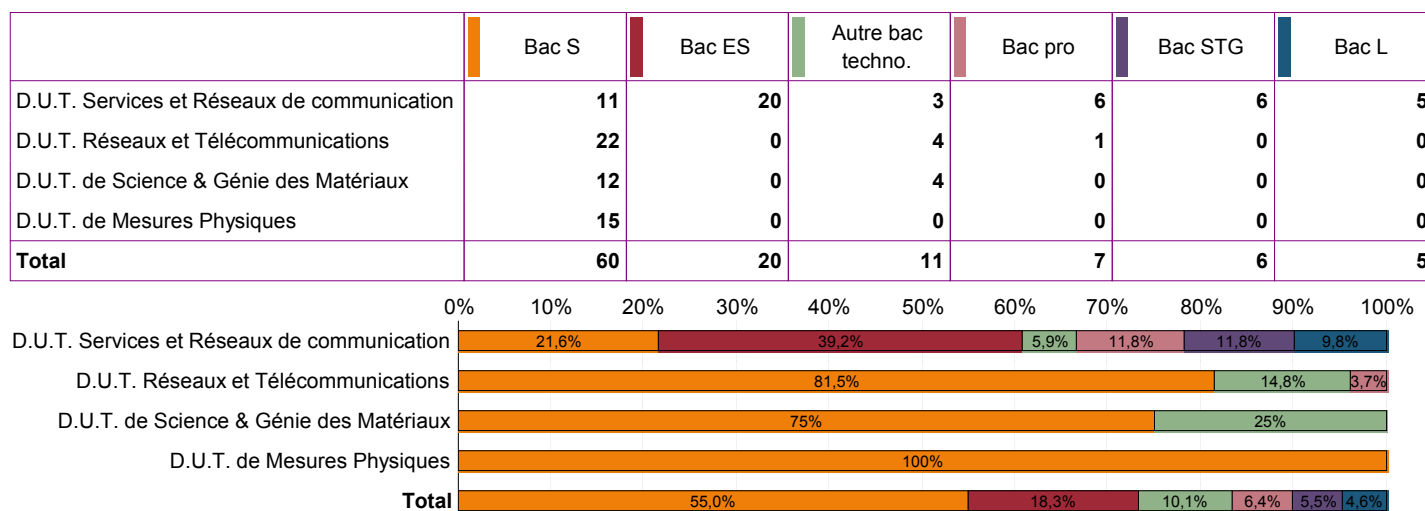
| | Bac S | Bac ES | Autre bac techno. | Bac pro | Bac STG | Bac L |
|---|---|---|---|---|---|---|
| D.U.T. Services et Réseaux de communication | **11** | **20** | **3** | **6** | **6** | **5** |
| D.U.T. Réseaux et Télécommunications | **22** | **0** | **4** | **1** | **0** | **0** |
| D.U.T. de Science & Génie des Matériaux | **12** | **0** | **4** | **0** | **0** | **0** |
| D.U.T. de Mesures Physiques | **15** | **0** | **0** | **0** | **0** | **0** |
| **Total** | **60** | **20** | **11** | **7** | **6** | **5** |

0% 10% 20% 30% 40% 50% 60% 70% 80% 90% 100%

D.U.T. Services et Réseaux de communication 21,6% 39,2% 5,9% 11,8% 11,8% 9,8%

D.U.T. Réseaux et Télécommunications 81,5% 14,8% 3,7%

D.U.T. de Science & Génie des Matériaux 75% 25%

D.U.T. de Mesures Physiques 100%

**Total** 55,0% 18,3% 10,1% 6,4% 5,5% 4,6%